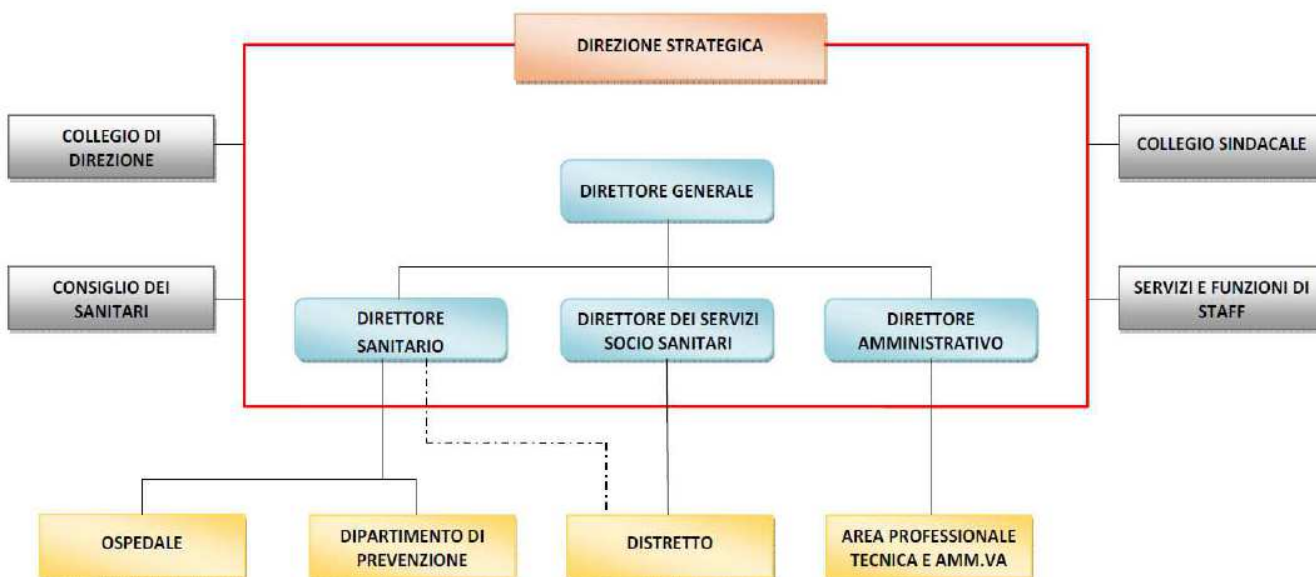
DIREZIONE STRATEGICA

COLLEGIO DI DIREZIONE

COLLEGIO SINDACALE

DIRETTORE GENERALE

CONSIGLIO DEI SANITARI

SERVIZI E FUNZIONI DI STAFF

DIRETTORE SANITARIO

DIRETTORE DEI SERVIZI SOCIO SANITARI

DIRETTORE AMMINISTRATIVO

OSPEDALE

DIPARTIMENTO DI PREVENZIONE

DISTRETTO

AREA PROFESSIONALE TECNICA E AMM.VA